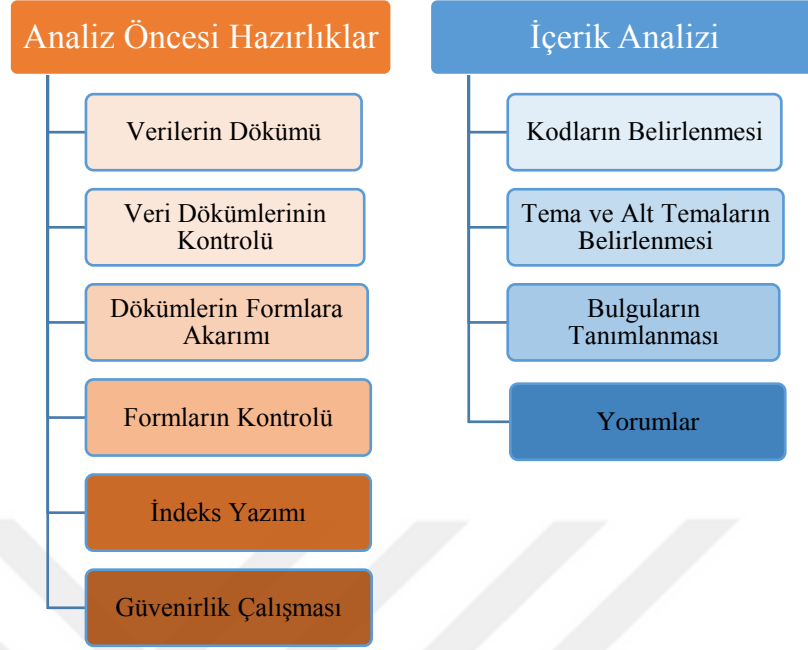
Analiz Öncesi Hazırlıklar

Verilerin Dökümü

Veri Dökümlerinin Kontrolü

Dökümlerin Formlara Akarımı

Formların Kontrolü

İndeks Yazımı

Güvenirlik Çalışması

İçerik Analizi

Kodların Belirlenmesi

Tema ve Alt Temaların Belirlenmesi

Bulguların Tanımlanması

Yorumlar